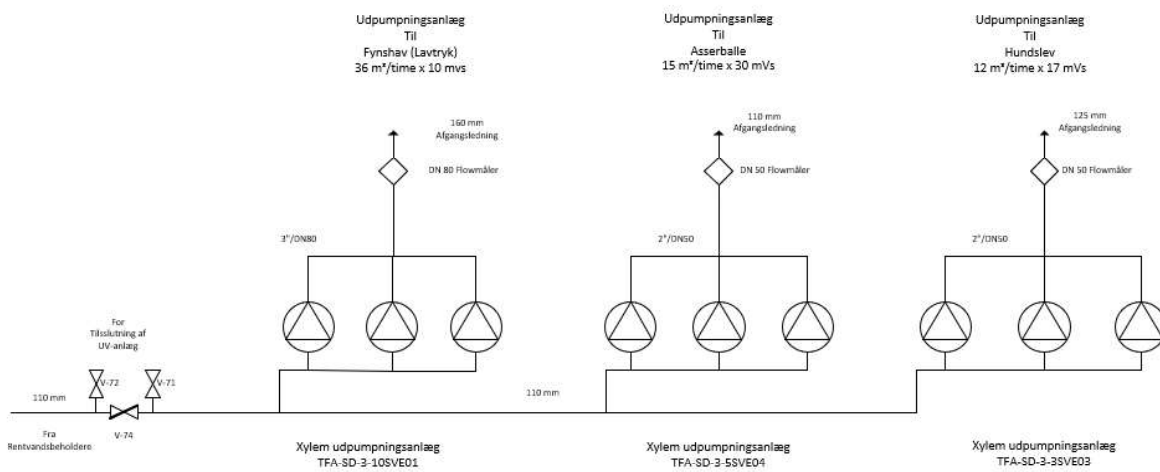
Udpumpningsanlæg
Til
Fynshav (Lavtryk)
36 m³/time x 10 mvs

Udpumpningsanlæg
Til
Asserballe
15 m³/time x 30 mVs

Udpumpningsanlæg
Til
Hundslev
12 m³/time x 17 mVs

160 mm
Afgangsledning

DN 80 Flowmåler

110 mm
Afgangsledning

DN 50 Flowmåler

125 mm
Afgangsledning

DN 50 Flowmåler

3"/DN80

2"/DN50

2"/DN50

For
Tilsslutning af
UV-anlæg

V-72

V-71

110 mm

V-74

Fra
Rentvandsbeholdere

110 mm

Xylem udpumpningsanlæg
TFA-SD-3-10SVE01

Xylem udpumpningsanlæg
TFA-SD-3-5SVE04

Xylem udpumpningsanlæg
TFA-SD-3-3SVE03